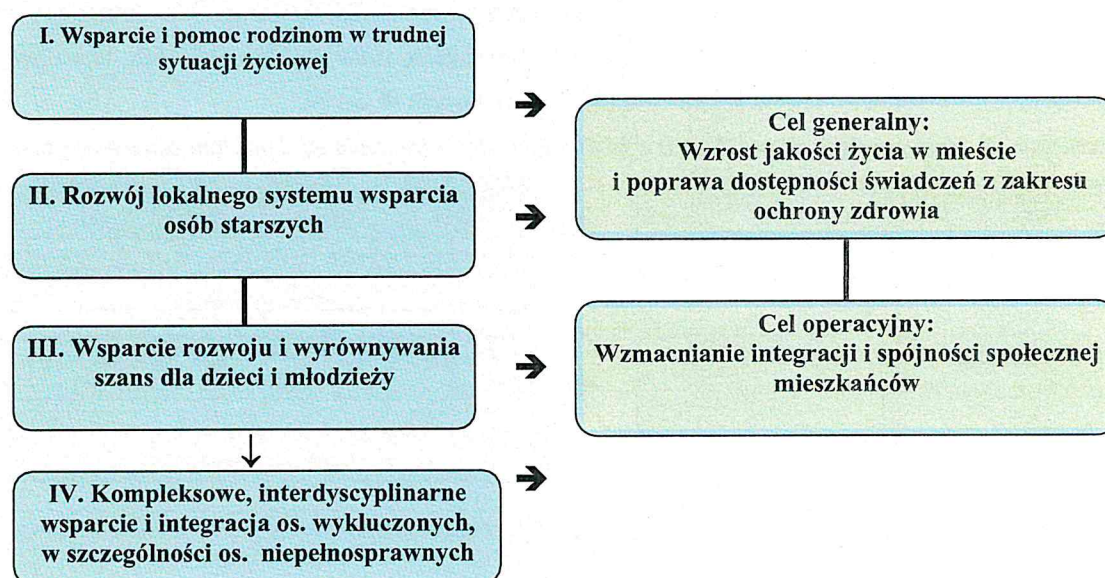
I. Wsparcie i pomoc rodzinom w trudnej sytuacji życiowej

II. Rozwój lokalnego systemu wsparcia osób starszych

III. Wsparcie rozwoju i wyrównywania szans dla dzieci i młodzieży

IV. Kompleksowe, interdyscyplinarne wsparcie i integracja os. wykluczonych, w szczególności os. niepełnosprawnych

Cel generalny:
Wzrost jakości życia w mieście i poprawa dostępności świadczeń z zakresu ochrony zdrowia

Cel operacyjny:
Wzmacnianie integracji i spójności społecznej mieszkańców